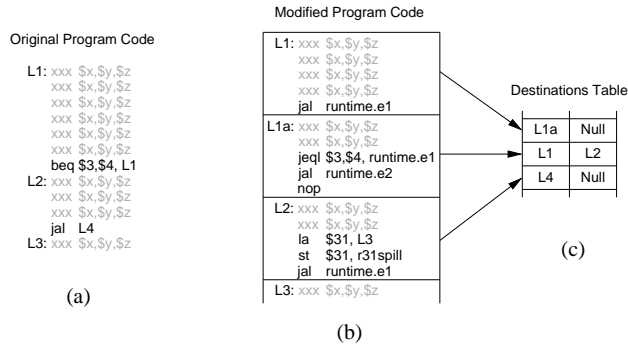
Original Program Code

L1: xxx $x,$y,$z
xxx $x,$y,$z
xxx $x,$y,$z
xxx $x,$y,$z
xxx $x,$y,$z
xxx $x,$y,$z
beq $3,$4, L1
L2: xxx $x,$y,$z
xxx $x,$y,$z
xxx $x,$y,$z
jal L4
L3: xxx $x,$y,$z

(a)

Modified Program Code

L1: xxx $x,$y,$z
xxx $x,$y,$z
xxx $x,$y,$z
xxx $x,$y,$z
jal runtime.e1

L1a: xxx $x,$y,$z
xxx $x,$y,$z
jeql $3,$4, runtime.e1
jal runtime.e2
nop

L2: xxx $x,$y,$z
xxx $x,$y,$z
la $31, L3
st $31, r31spill
jal runtime.e1

L3: xxx $x,$y,$z

(b)

Destinations Table

| L1a | Null |
|---|---|
| L1 | L2 |
| L4 | Null |

(c)